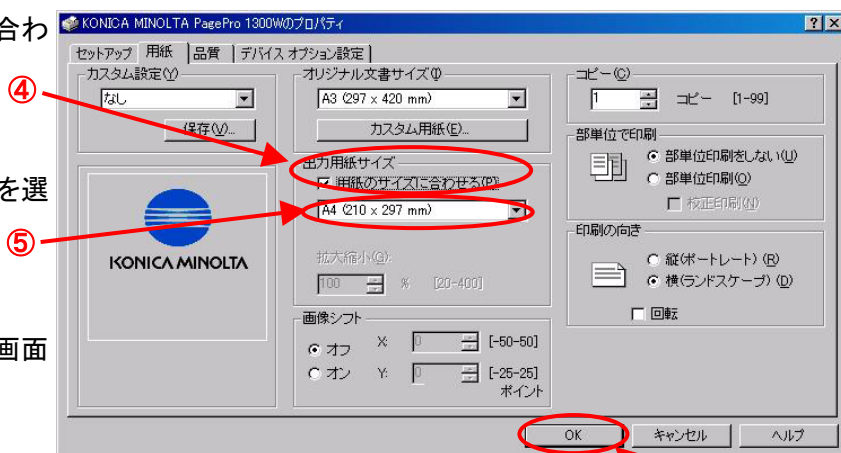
合わ
を選
画面

KONICA MINOLTA PagePro 1300Wのプロパティ ? ×
セットアップ 用紙 品質 デバイス オプション設定
カスタム設定(Y)
なし
保存(V)...
KONICA MINOLTA
④
⑤
オリジナル文書サイズ(I)
A3 (297 x 420 mm)
カスタム用紙(E)...
出力用紙サイズ
☑ 用紙のサイズに合わせる(P)
A4 (210 x 297 mm)
拡大縮小(G):
100 % [20-400]
画像シフト
◉ オフ
○ オン
X: 0 [-50-50]
Y: 0 [-25-25]
ポイント
コピー(C)
1 コピー [1-99]
部単位で印刷
◉ 部単位印刷をしない(U)
○ 部単位印刷(O)
☐ 校正印刷(N)
印刷の向き
○ 縦(ポートレート) (R)
◉ 横(ランドスケープ) (D)
☐ 回転
OK キャンセル ヘルプ